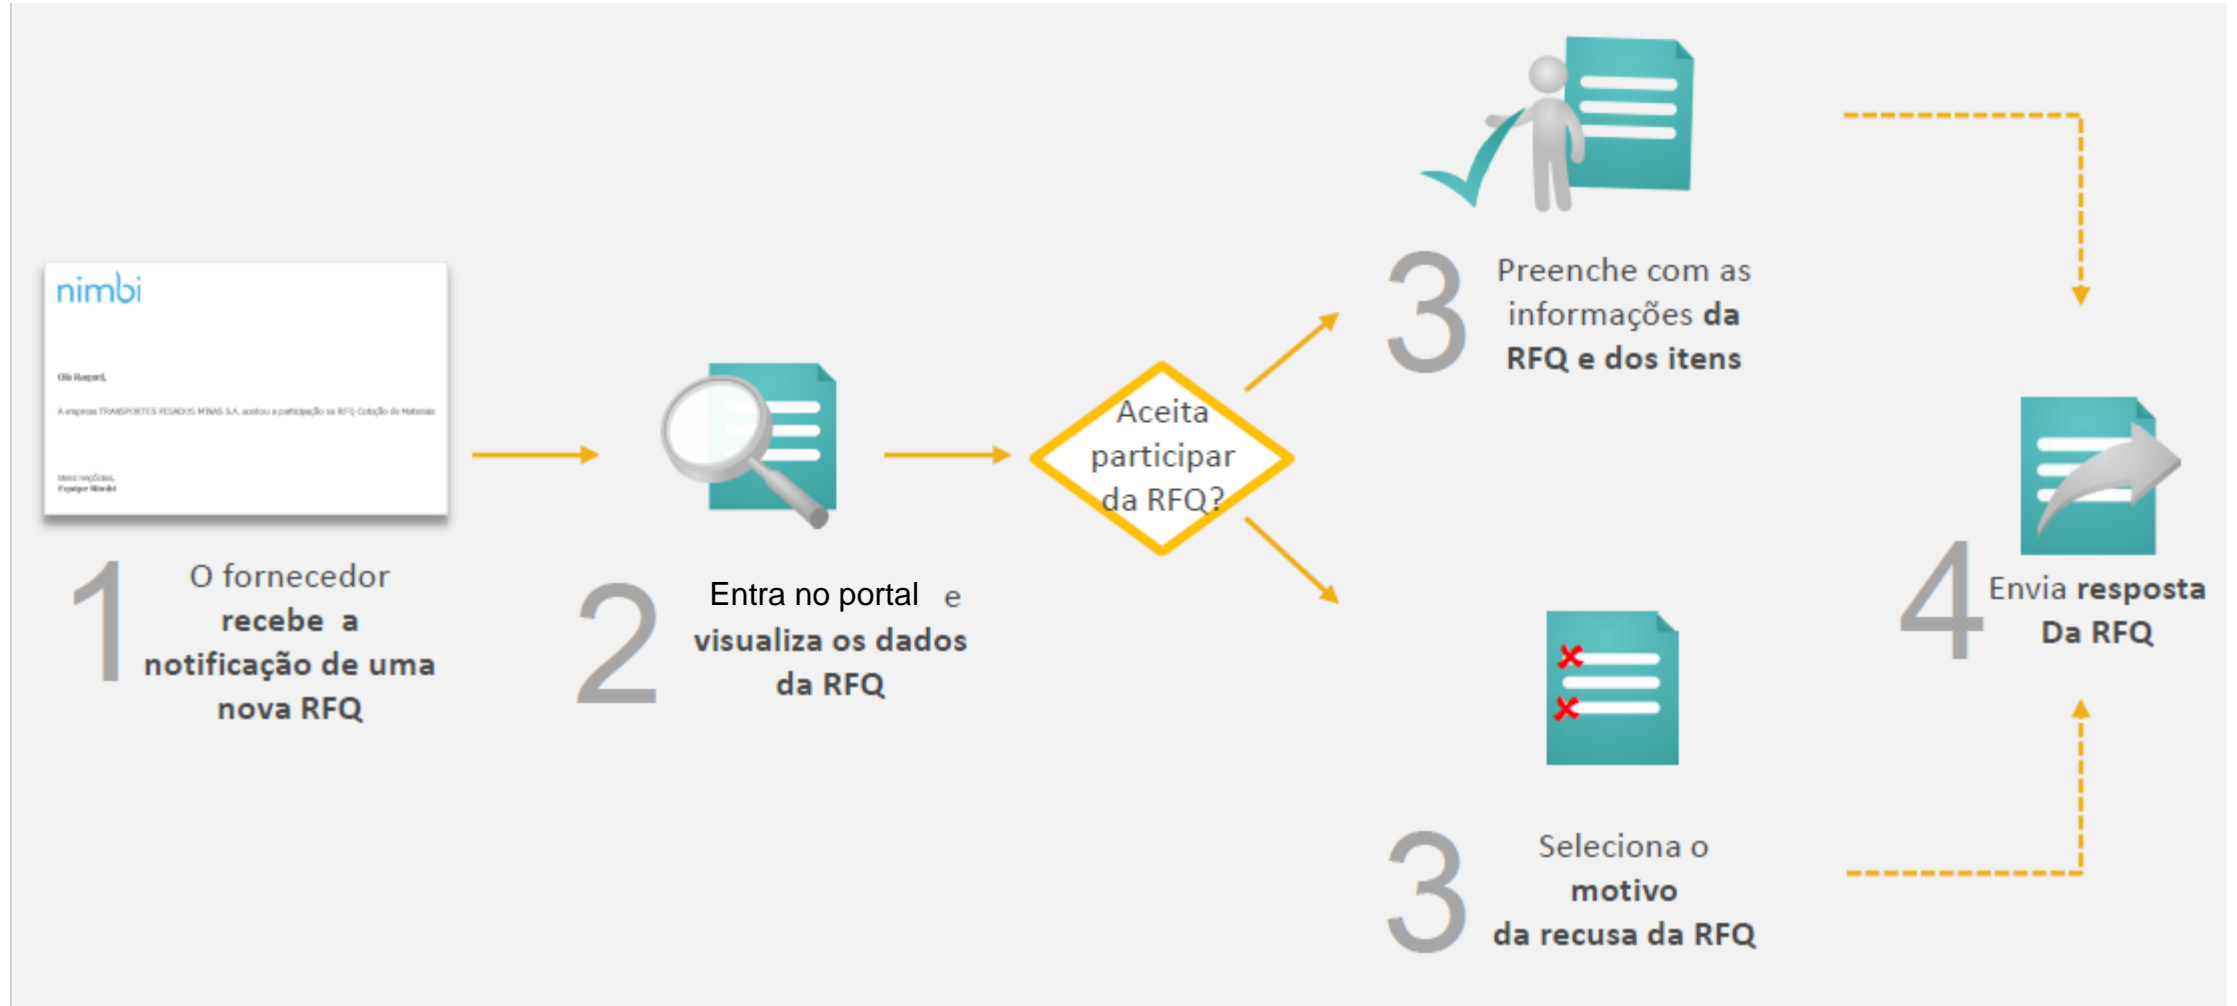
nimbi

Olá Raquel,

A empresa TRANSPORTES PESADOS MINAS S.A. aceitou a participação na RFQ Cotação de Materiais

Bons negócios,
Equipe Nimbi

1 O fornecedor recebe a notificação de uma nova RFQ

2 Entra no portal e visualiza os dados da RFQ

Aceita participar da RFQ?

3 Preenche com as informações da RFQ e dos itens

3 Seleciona o motivo da recusa da RFQ

4 Envia resposta Da RFQ